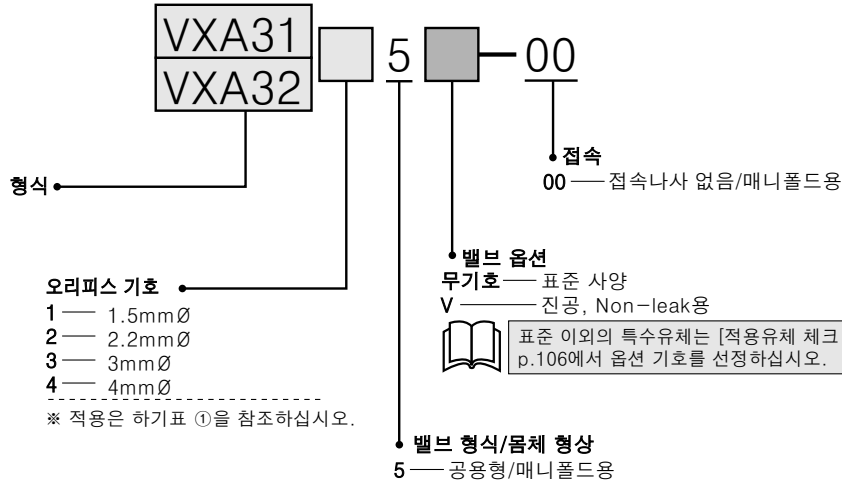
VXA31
VXA32
5
00

형식

접속
00 — 접속나사 없음/매니폴드용

밸브 옵션
무기호 — 표준 사양
V — 진공, Non-leak용

표준 이외의 특수유체는 [적용유체 체크
p.106에서 옵션 기호를 선정하십시오.

오리피스 기호
1 — 1.5mmØ
2 — 2.2mmØ
3 — 3mmØ
4 — 4mmØ
※ 적용은 하기표 ①을 참조하십시오.

밸브 형식/몸체 형상
5 — 공용형/매니폴드용